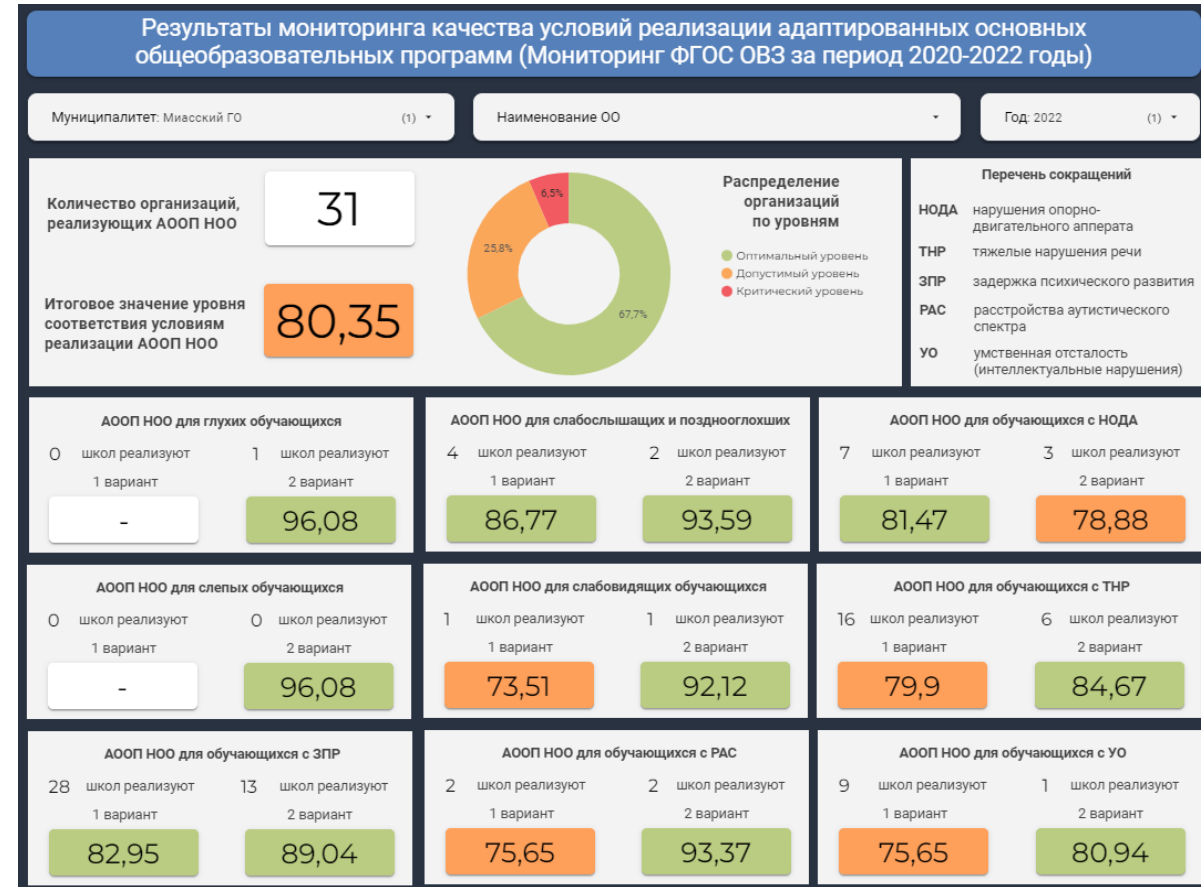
Результаты мониторинга качества условий реализации адаптированных основных общеобразовательных программ (Мониторинг ФГОС ОВЗ за период 2020-2022 годы)

Муниципалитет: Миасский ГО (1)

Наименование ОО

Год: 2022 (1)

Количество организаций, реализующих АООП НОО

31

Итоговое значение уровня соответствия условиям реализации АООП НОО

80,35

6,5%

25,8%

67,7%

Распределение организаций по уровням

Оптимальный уровень

Допустимый уровень

Критический уровень

Перечень сокращений

НОДА нарушения опорно-двигательного аппарата

ТНР тяжелые нарушения речи

ЗПР задержка психического развития

РАС расстройства аутистического спектра

УО умственная отсталость (интеллектуальные нарушения)

АООП НОО для глухих обучающихся

0 школ реализуют 1 вариант

1 школ реализуют 2 вариант

-

96,08

АООП НОО для слабослышащих и позднооглохших

4 школ реализуют 1 вариант

2 школ реализуют 2 вариант

86,77

93,59

АООП НОО для обучающихся с НОДА

7 школ реализуют 1 вариант

3 школ реализуют 2 вариант

81,47

78,88

АООП НОО для слепых обучающихся

0 школ реализуют 1 вариант

0 школ реализуют 2 вариант

-

96,08

АООП НОО для слабовидящих обучающихся

1 школ реализуют 1 вариант

1 школ реализуют 2 вариант

73,51

92,12

АООП НОО для обучающихся с ТНР

16 школ реализуют 1 вариант

6 школ реализуют 2 вариант

79,9

84,67

АООП НОО для обучающихся с ЗПР

28 школ реализуют 1 вариант

13 школ реализуют 2 вариант

82,95

89,04

АООП НОО для обучающихся с РАС

2 школ реализуют 1 вариант

2 школ реализуют 2 вариант

75,65

93,37

АООП НОО для обучающихся с УО

9 школ реализуют 1 вариант

1 школ реализуют 2 вариант

75,65

80,94